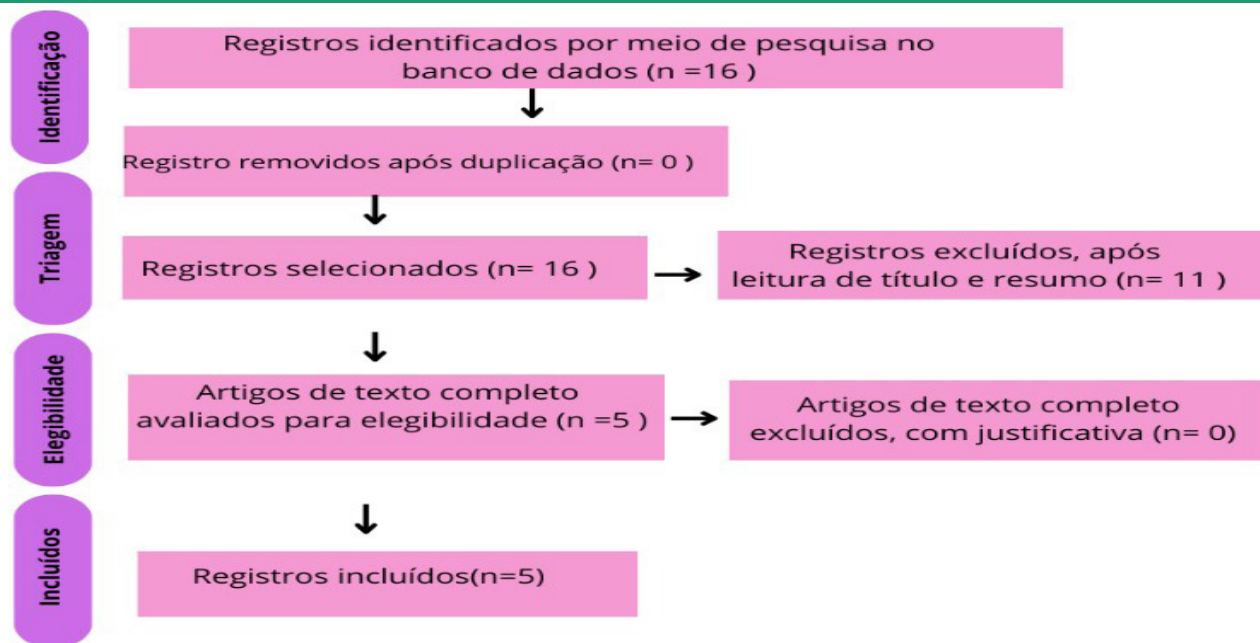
Identificação

Registros identificados por meio de pesquisa no banco de dados (n =16 )

Registro removidos após duplicação (n= 0 )

Triagem

Registros selecionados (n= 16 )

Registros excluídos, após leitura de título e resumo (n= 11 )

Elegibilidade

Artigos de texto completo avaliados para elegibilidade (n =5 )

Artigos de texto completo excluídos, com justificativa (n= 0)

Incluídos

Registros incluídos(n=5)